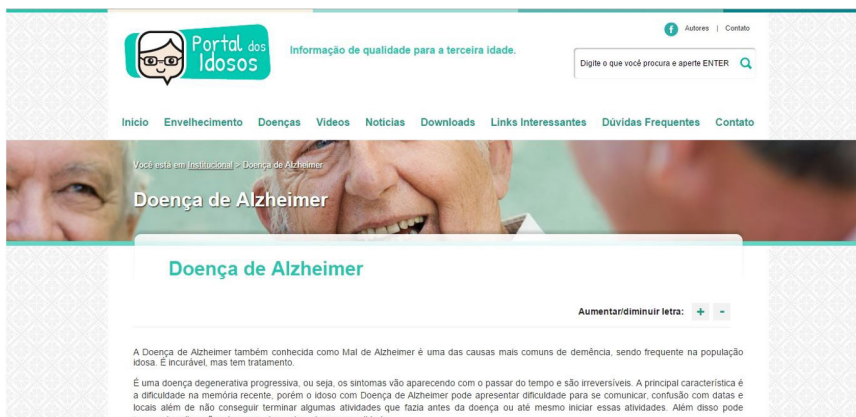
Portal dos Idosos

Informação de qualidade para a terceira idade.

Autores | Contato

Digite o que você procura e aperte ENTER

Início Envelhecimento Doenças Vídeos Notícias Downloads Links Interessantes Dúvidas Frequentes Contato

Você está em Institucional > Doença de Alzheimer

Doença de Alzheimer

Doença de Alzheimer

Aumentar/diminuir letra: + -

A Doença de Alzheimer também conhecida como Mal de Alzheimer é uma das causas mais comuns de demência, sendo frequente na população idosa. É incurável, mas tem tratamento.

É uma doença degenerativa progressiva, ou seja, os sintomas vão aparecendo com o passar do tempo e são irreversíveis. A principal característica é a dificuldade na memória recente, porém o idoso com Doença de Alzheimer pode apresentar dificuldade para se comunicar, confusão com datas e locais além de não conseguir terminar algumas atividades que fazia antes da doença ou até mesmo iniciar essas atividades. Além disso pode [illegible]